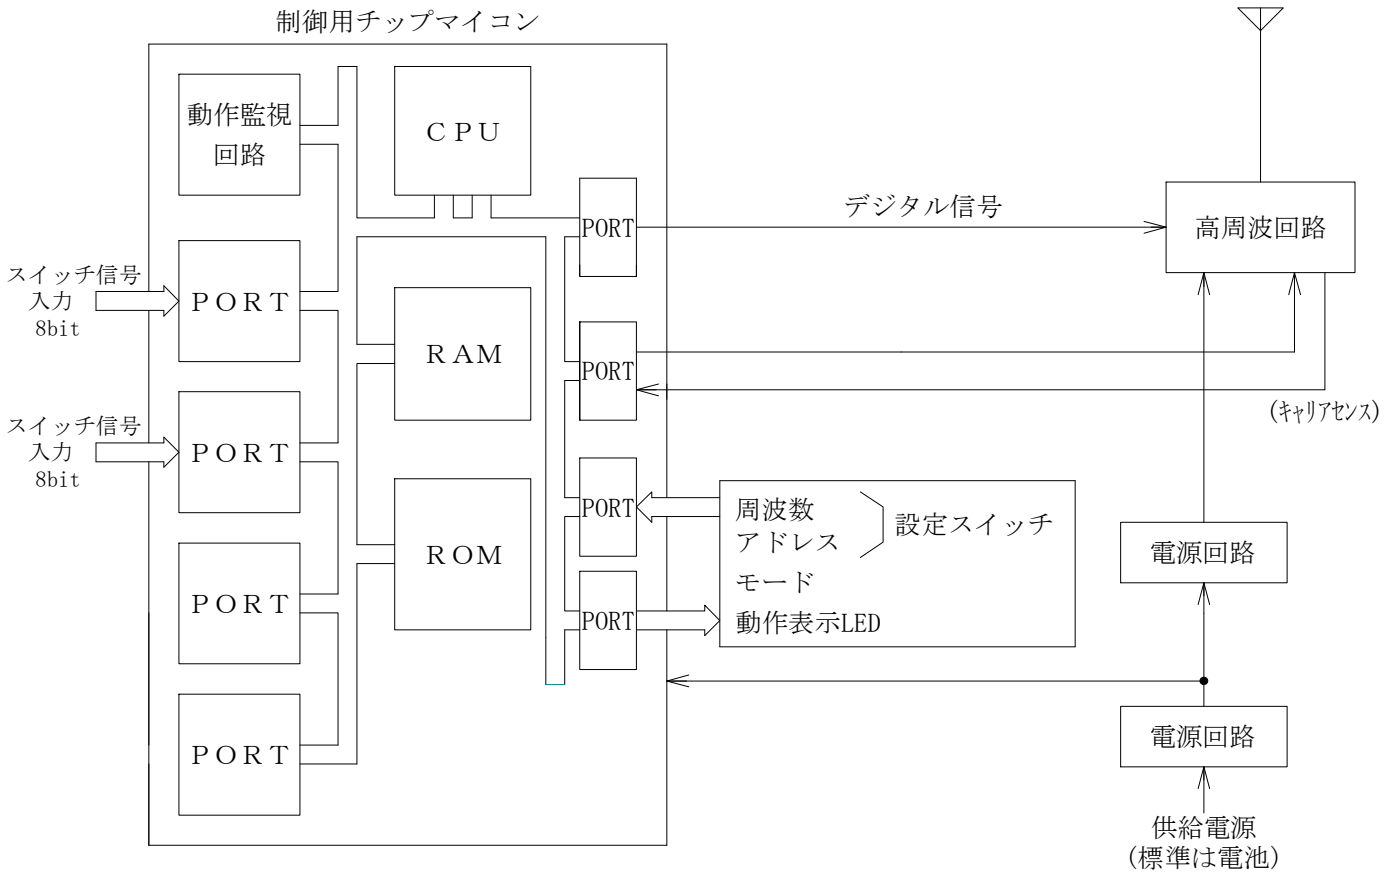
制御用チップマイコン

動作監視回路

CPU

スイッチ信号入力 8bit

PORT

RAM

スイッチ信号入力 8bit

PORT

ROM

PORT

PORT

PORT

PORT

PORT

PORT

デジタル信号

高周波回路

(キャリアセンス)

周波数
アドレス
モード
動作表示LED

設定スイッチ

電源回路

電源回路

供給電源
(標準は電池)